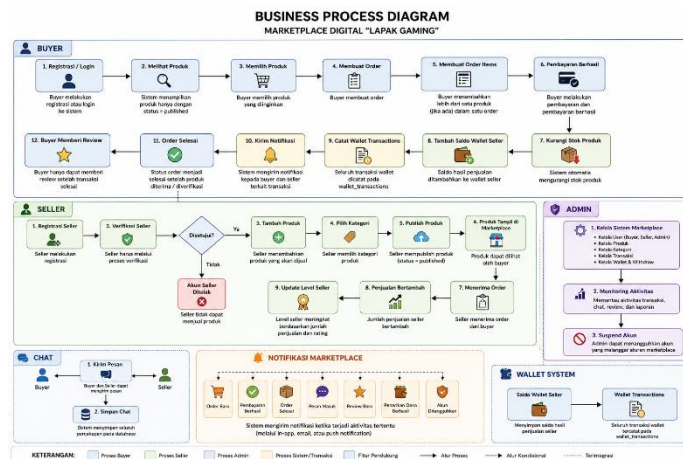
BUSINESS PROCESS DIAGRAM

MARKETPLACE DIGITAL "LAPAK GAMING"

BUYER

1. Registrasi / Login

Buyer melakukan registrasi atau login ke sistem

2. Melihat Produk

Sistem menampilkan produk hanya dengan status = published

3. Memilih Produk

Buyer memilih produk yang diinginkan

4. Membuat Order

Buyer membuat order

5. Membuat Order Items

Buyer menambahkan lebih dari satu produk (jika ada) dalam satu order

6. Pembayaran Berhasil

Buyer melakukan pembayaran dan pembayaran berhasil

7. Kurangi Stok Produk

Sistem otomatis mengurangi stok produk

8. Tambah Saldo Wallet Seller

Saldo hasil penjualan ditambahkan ke wallet seller

9. Catat Wallet Transactions

Seluruh transaksi wallet dicatat pada wallet_transactions

10. Kirim Notifikasi

Sistem mengirim notifikasi kepada buyer dan seller terkait transaksi

11. Order Selesai

Status order menjadi selesai setelah produk diterima / diverifikasi

12. Buyer Memberi Review

Buyer hanya dapat memberi review setelah transaksi selesai

SELLER

1. Registrasi Seller

Seller melakukan registrasi

2. Verifikasi Seller

Seller harus melalui proses verifikasi

Disetujui?

Ya

Tidak

Akun Seller Ditolak

Seller tidak dapat menjual produk

3. Tambah Produk

Seller menambahkan produk yang akan dijual

4. Pilih Kategori

Seller memilih kategori produk

5. Publish Produk

Seller mempublish produk (status = published)

6. Produk Tampil di Marketplace

Produk dapat dilihat oleh buyer

7. Menerima Order

Seller menerima order dari buyer

8. Penjualan Bertambah

Jumlah penjualan seller bertambah

9. Update Level Seller

Level seller meningkat berdasarkan jumlah penjualan dan rating

ADMIN

1. Kelola Sistem Marketplace

• Kelola User (Buyer, Seller, Admin)
• Kelola Produk
• Kelola Kategori
• Kelola Transaksi
• Kelola Wallet & Withdraw

2. Monitoring Aktivitas

Memantau aktivitas transaksi, chat, review, dan laporan

3. Suspend Akun

Admin dapat menangguhkan akun yang melanggar aturan marketplace

CHAT

1. Kirim Pesan

Buyer

Seller

Buyer dan Seller dapat mengirim pesan

2. Simpan Chat

Sistem menyimpan seluruh percakapan pada database

NOTIFIKASI MARKETPLACE

Order Baru

Pembayaran Berhasil

Order Selesai

Pesan Masuk

Review Baru

Penarikan Dana Berhasil

Akun Ditangguhkan

Sistem mengirim notifikasi ketika terjadi aktivitas tertentu (melalui in-app, email, atau push notification)

WALLET SYSTEM

Saldo Wallet Seller

Menyimpan saldo hasil penjualan seller

Wallet Transactions

Seluruh transaksi wallet tercatat pada wallet_transactions

KETERANGAN: Proses Buyer | Proses Seller | Proses Admin | Proses Sistem/Transaksi | Fitur Pendukung | Alur Proses | Alur Kondisional | Terintegrasi